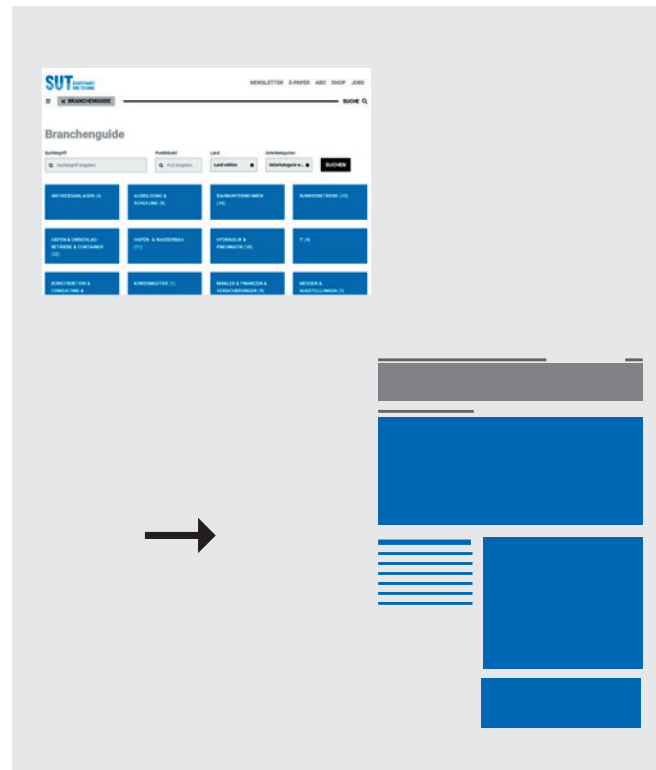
SUT SCHIFFFAHRT UND TECHNIK

NEWSLETTER E-PAPER ABO SHOP JOBS

BRANCHENGUIDE

SUCHE

Branchenguide

Suchbegriff

Suchbegriff eingeben

Postleitzahl

PLZ eingeben

Land

Land wählen

Unterkategorien

Unterkategorie w...

SUCHEN

ANTRIEBSANLAGEN (4)

AUSBILDUNG & SCHULUNG (8)

BAUNUNTERNEHMEN (16)

BUNKERBETRIEBE (10)

HAFEN & UMSCHLAG-BETRIEBE & CONTAINER (32)

HAFEN- & WASSERBAU (11)

HYDRAULIK & PNEUMATIK (10)

IT (4)

KONSTRUKTION & CONSULTING &

KONSUMGÜTER (1)

MAKLER & FINANZEN & VERSICHERUNGEN (9)

MESSEN & AUSSTELLUNGEN (2)